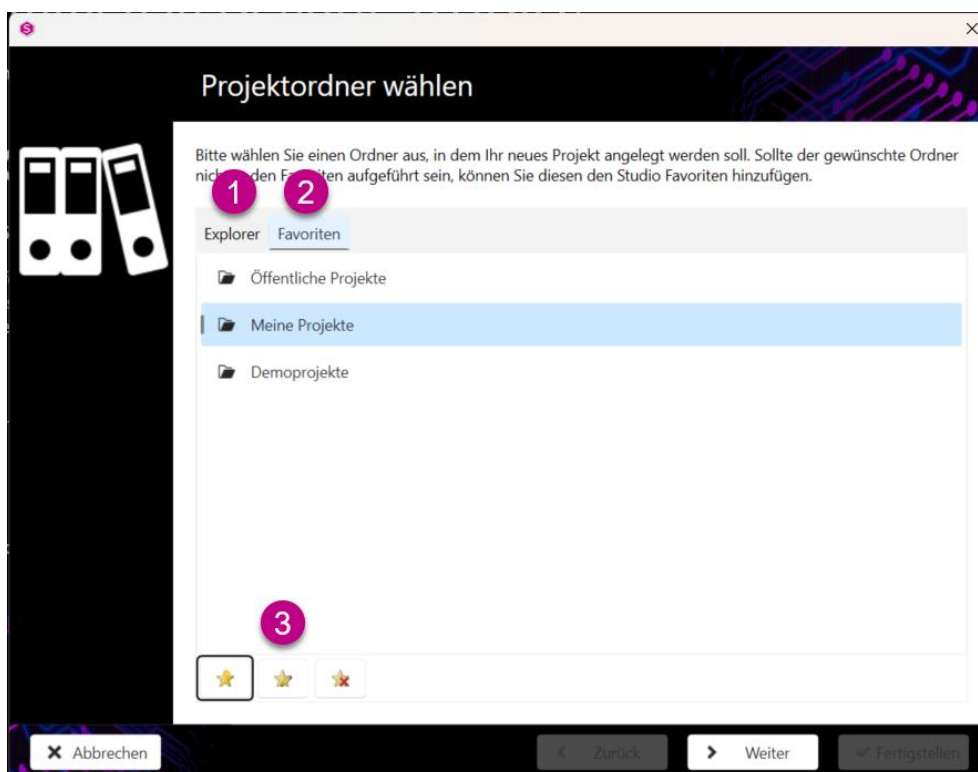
Projektordner wählen

Bitte wählen Sie einen Ordner aus, in dem Ihr neues Projekt angelegt werden soll. Sollte der gewünschte Ordner nic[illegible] den Fa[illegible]iten aufgeführt sein, können Sie diesen den Studio Favoriten hinzufügen.

1 2

Explorer Favoriten

Öffentliche Projekte

Meine Projekte

Demoprojekte

3

Abbrechen

Zurück

Weiter

Fertigstellen